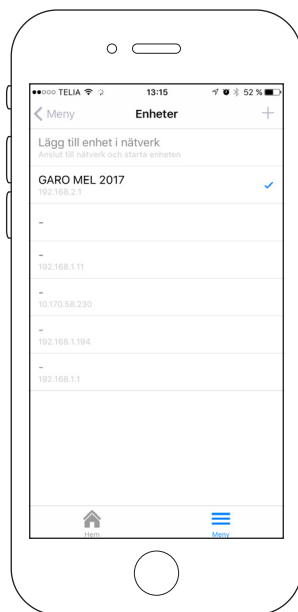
●●○○○ TELIA 13:15 52 %

Meny Enheter +

Lägg till enhet i nätverk
Anslut till nätverk och starta enheten

GARO MEL 2017
192.168.2.1

-

-
192.168.1.11

-
10.170.58.230

-
192.168.1.194

-
192.168.1.1

Hem Meny